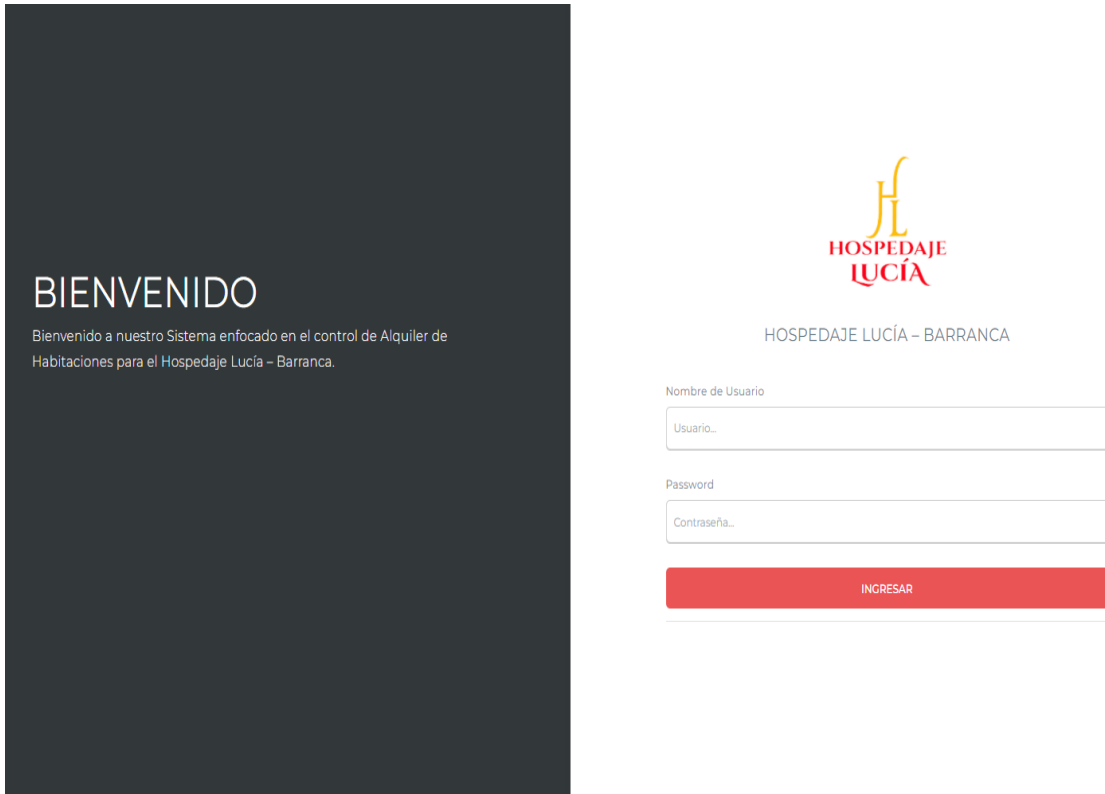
BIENVENIDO

Bienvenido a nuestro Sistema enfocado en el control de Alquiler de Habitaciones para el Hospedaje Lucía – Barranca.

HL
HOSPEDAJE
LUCÍA

HOSPEDAJE LUCÍA – BARRANCA

Nombre de Usuario

Usuario...

Password

Contraseña...

INGRESAR